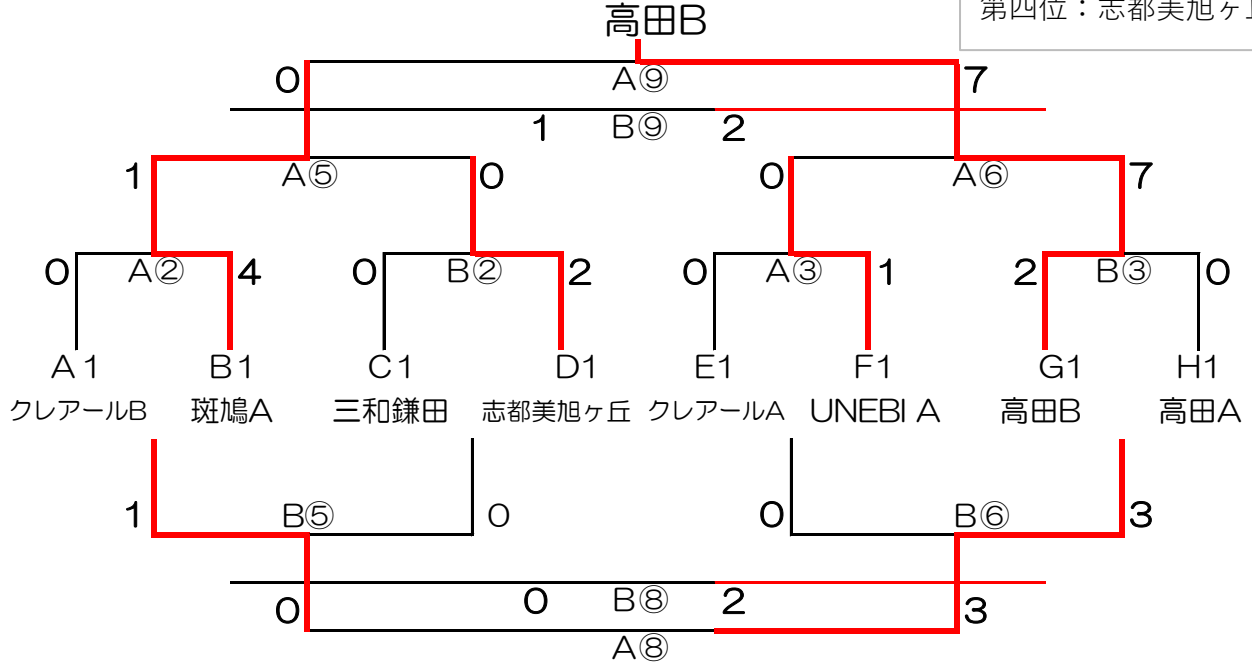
第四位：志都美旭ヶ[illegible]

高田B

0 A⑨ 7

1 B⑨ 2

1 A⑤ 0

0 A⑥ 7

0 A② 4

0 B② 2

0 A③ 1

2 B③ 0

A1 B1 C1 D1 E1 F1 G1 H1

クレアールB 斑鳩A 三和鎌田 志都美旭ヶ丘 クレアールA UNEBI A 高田B 高田A

1 B⑤ 0

0 B⑥ 3

0 B⑧ 2

0 3

A⑧